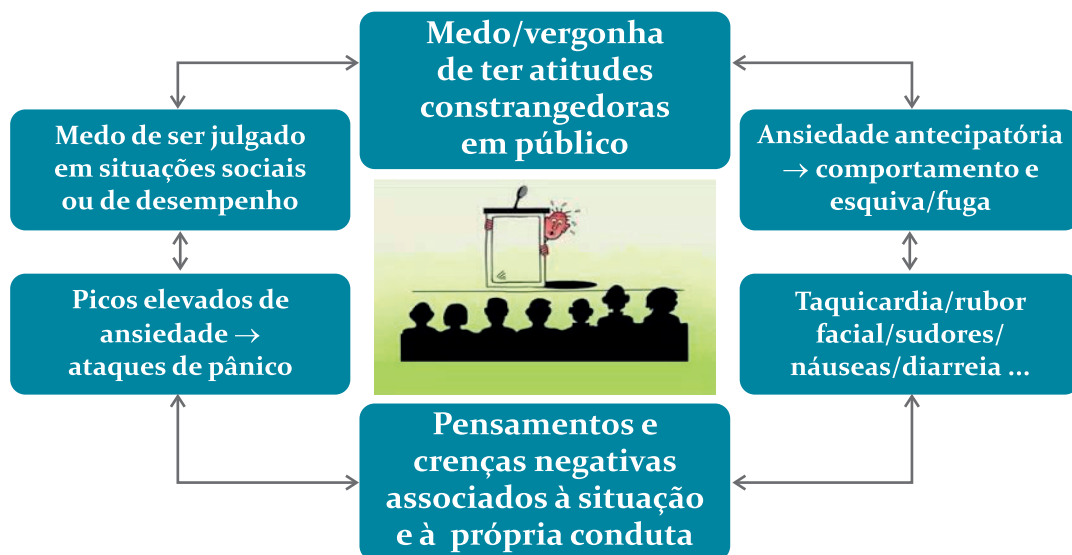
Medo/vergonha de ter atitudes constrangedoras em público

Medo de ser julgado em situações sociais ou de desempenho

Ansiedade antecipatória → comportamento e esquiva/fuga

Picos elevados de ansiedade → ataques de pânico

Taquicardia/rubor facial/sudores/ náuseas/diarreia ...

Pensamentos e crenças negativas associados à situação e à própria conduta